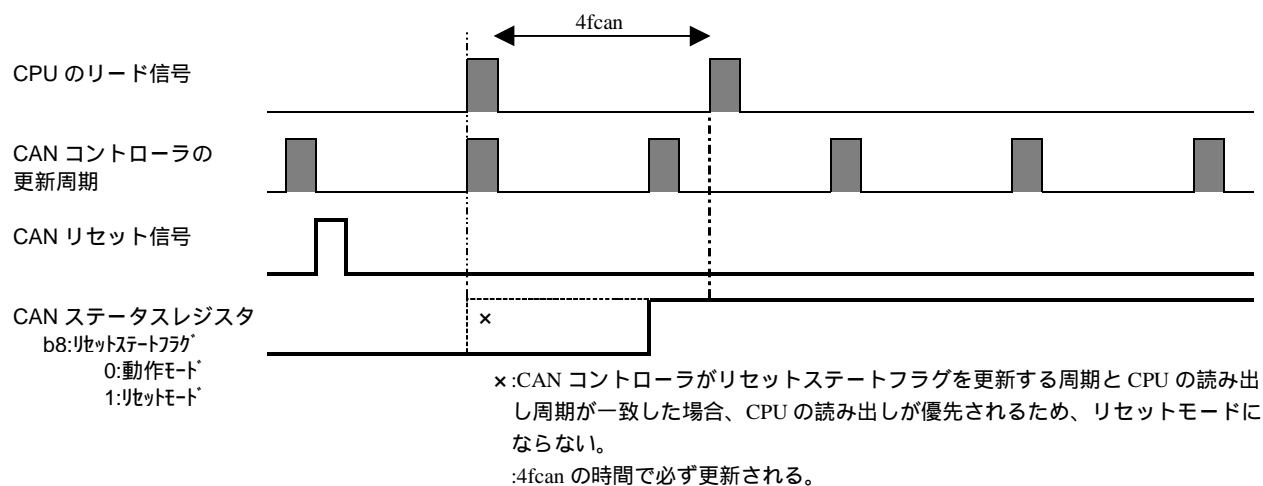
4fcan

CPU のリード信号

CAN コントローラの更新周期

CAN リセット信号

CAN ステータスレジスタ
b8:ﾘｾｯﾄｽﾃｰﾄﾌﾗｸﾞ
0:動作ﾓｰﾄﾞ
1:ﾘｾｯﾄﾓｰﾄﾞ

×

×:CAN コントローラがリセットステートフラグを更新する周期と CPU の読み出し周期が一致した場合、CPU の読み出しが優先されるため、リセットモードにならない。
:4fcan の時間で必ず更新される。